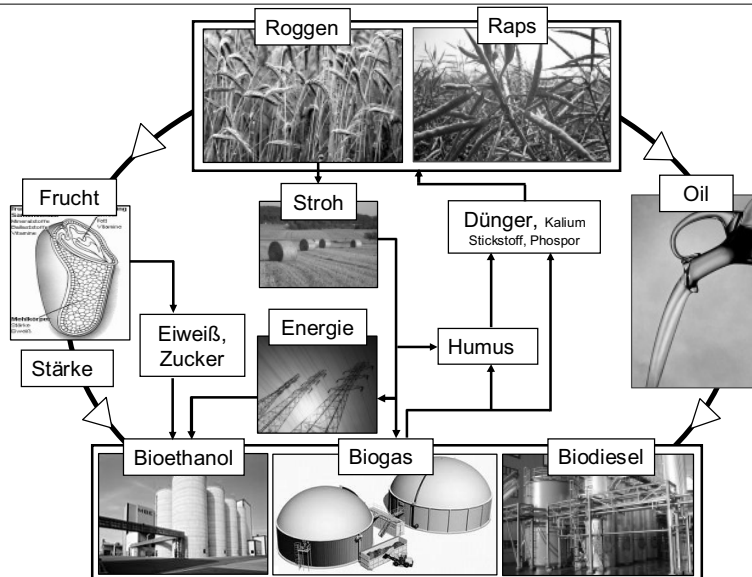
Roggen

Raps

Stroh

Dünger, Kalium Stickstoff, Phospor

Frucht

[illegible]
Mineralstoffe
Ballaststoffe
Vitamine
Fett
Vitamine

Mehlkörper
Stärke
Eiweiß

Oil

Eiweiß, Zucker

Energie

Humus

Stärke

Bioethanol

Biogas

Biodiesel